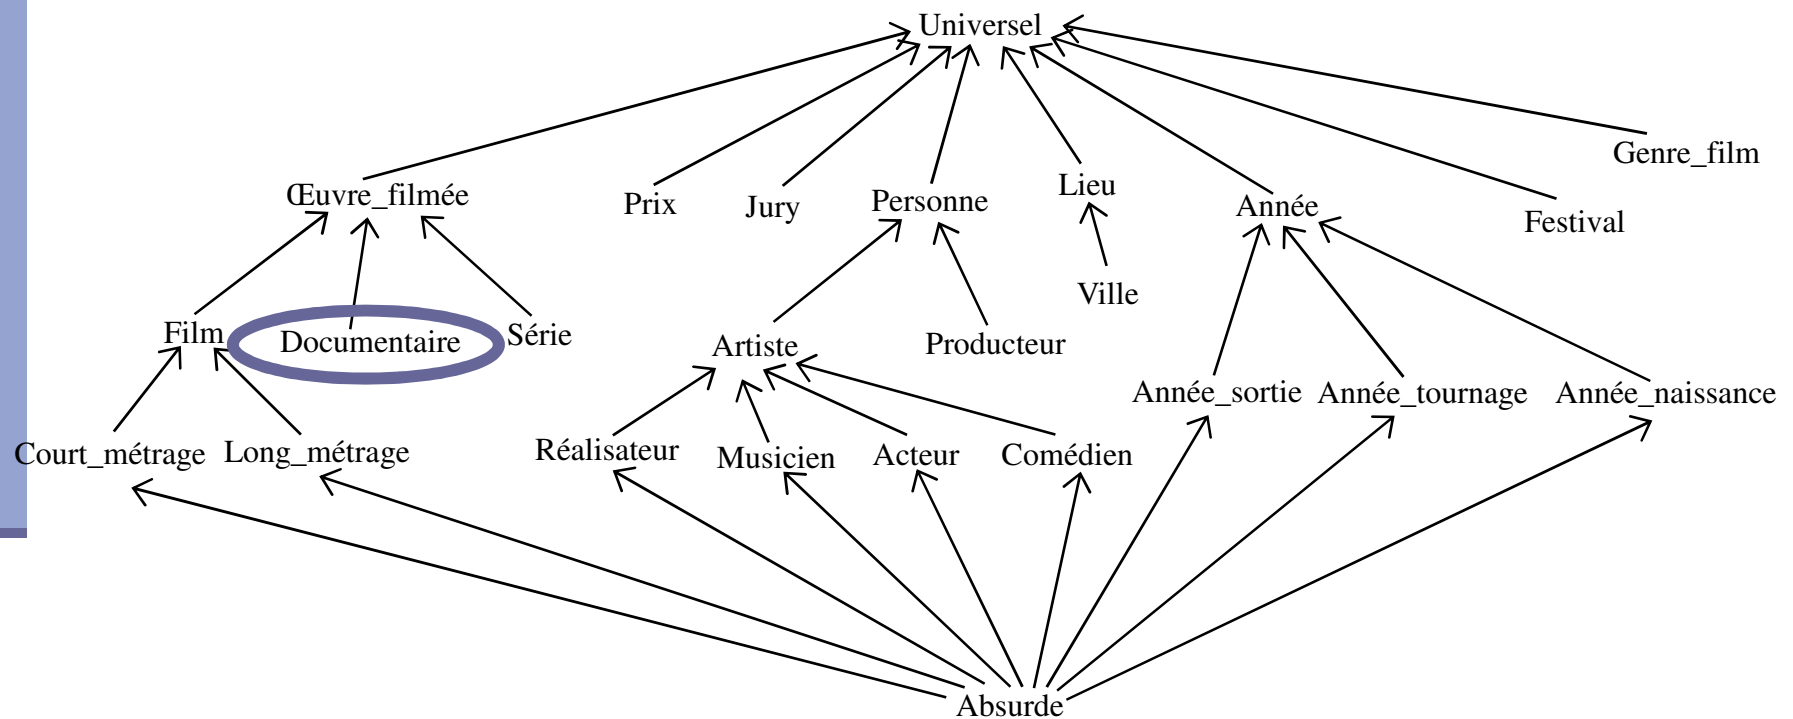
Universel

Œuvre_filmée Prix Jury Personne Lieu Année Festival Genre_film

Film Documentaire Série Artiste Producteur Ville

Court_métrage Long_métrage Réalisateur Musicien Acteur Comédien Année_sortie Année_tournage Année_naissance

Absurde